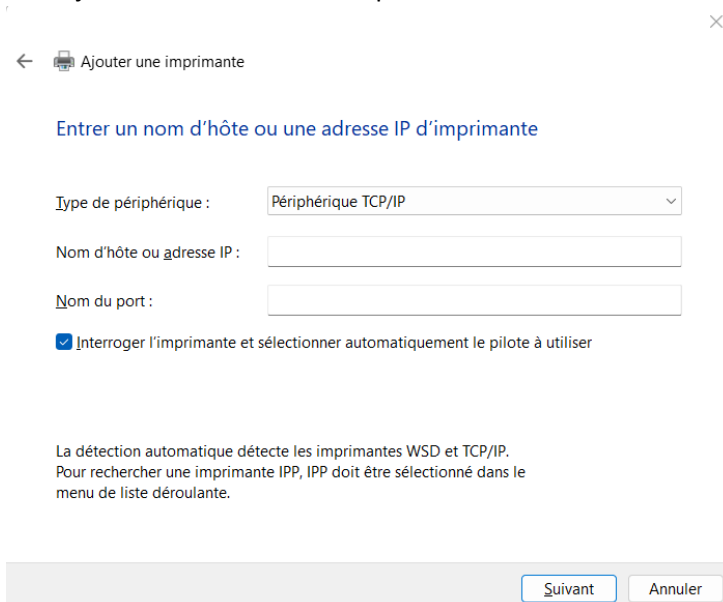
Ajouter une imprimante

Entrer un nom d'hôte ou une adresse IP d'imprimante

Type de périphérique : Périphérique TCP/IP

Nom d'hôte ou adresse IP :

Nom du port :

Interroger l'imprimante et sélectionner automatiquement le pilote à utiliser

La détection automatique détecte les imprimantes WSD et TCP/IP. Pour rechercher une imprimante IPP, IPP doit être sélectionné dans le menu de liste déroulante.

Suivant Annuler